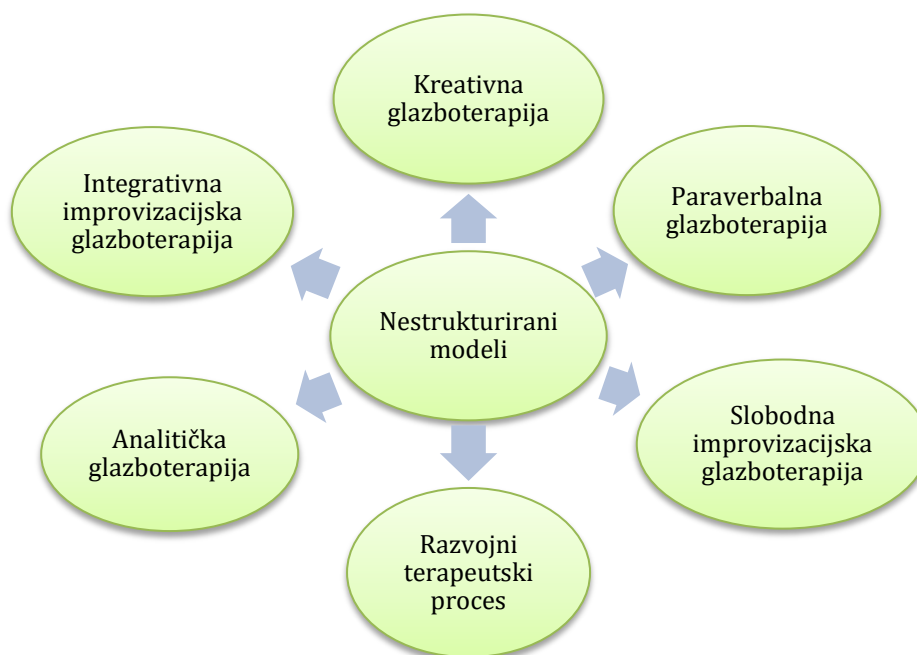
Kreativna glazboterapija

Integrativna improvizacijska glazboterapija

Paraverbalna glazboterapija

Nestrukturirani modeli

Analitička glazboterapija

Slobodna improvizacijska glazboterapija

Razvojni terapeutski proces